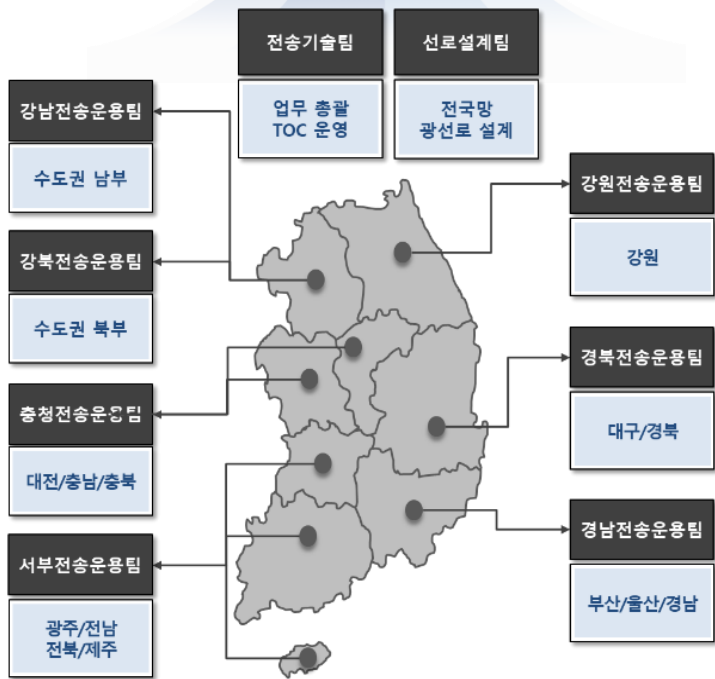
전송기술팀

업무 총괄
TOC 운영

선로설계팀

전국망
광선로 설계

강남전송운용팀

수도권 남부

강북전송운용팀

수도권 북부

충청전송운용팀

대전/충남/충북

서부전송운용팀

광주/전남
전북/제주

강원전송운용팀

강원

경북전송운용팀

대구/경북

경남전송운용팀

부산/울산/경남